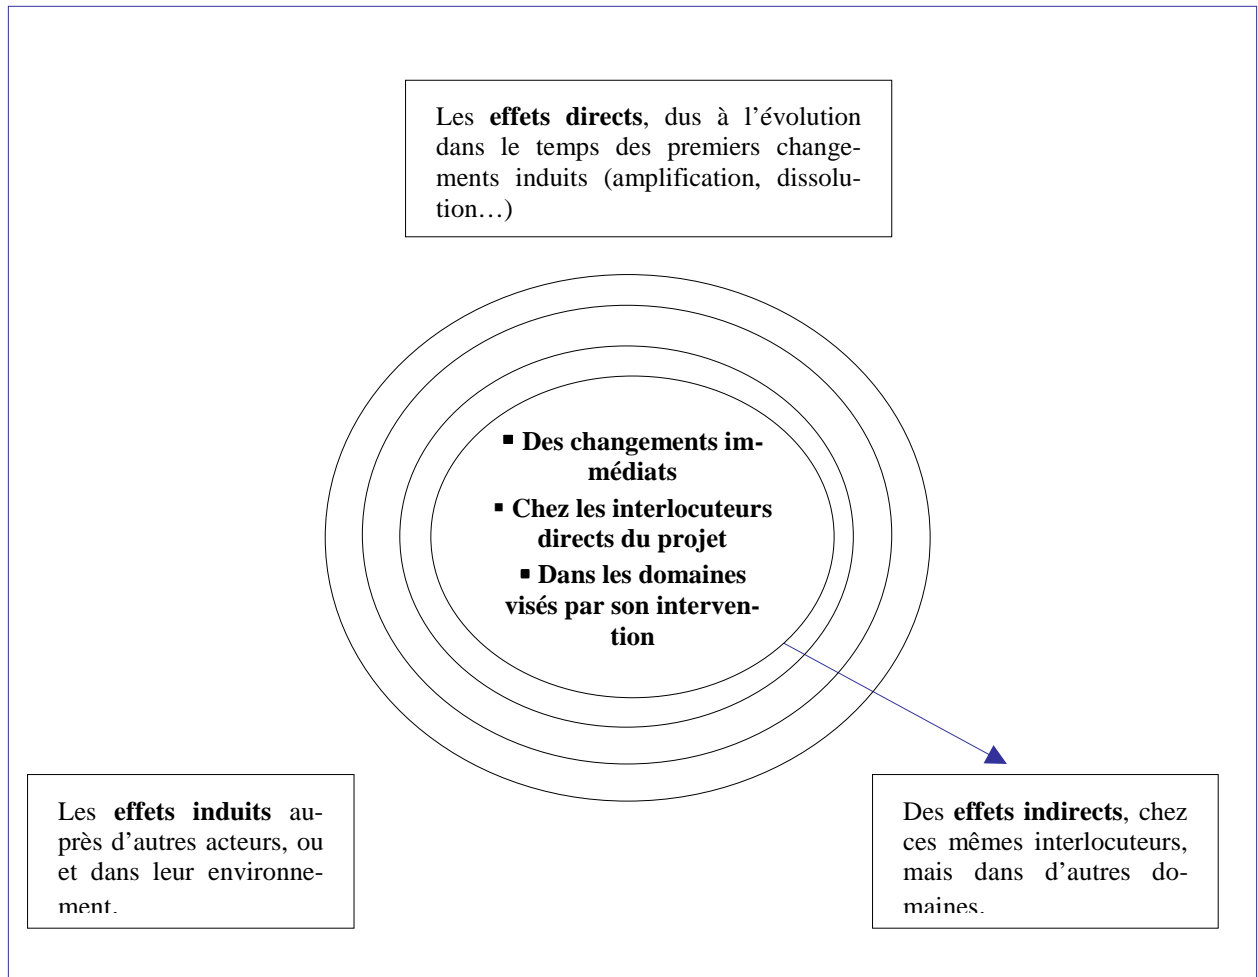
Les **effets directs**, dus à l'évolution dans le temps des premiers changements induits (amplification, dissolution…)

▪ **Des changements immédiats**
▪ **Chez les interlocuteurs directs du projet**
▪ **Dans les domaines visés par son intervention**

Les **effets induits** auprès d'autres acteurs, ou et dans leur environnement.

Des **effets indirects**, chez ces mêmes interlocuteurs, mais dans d'autres domaines.